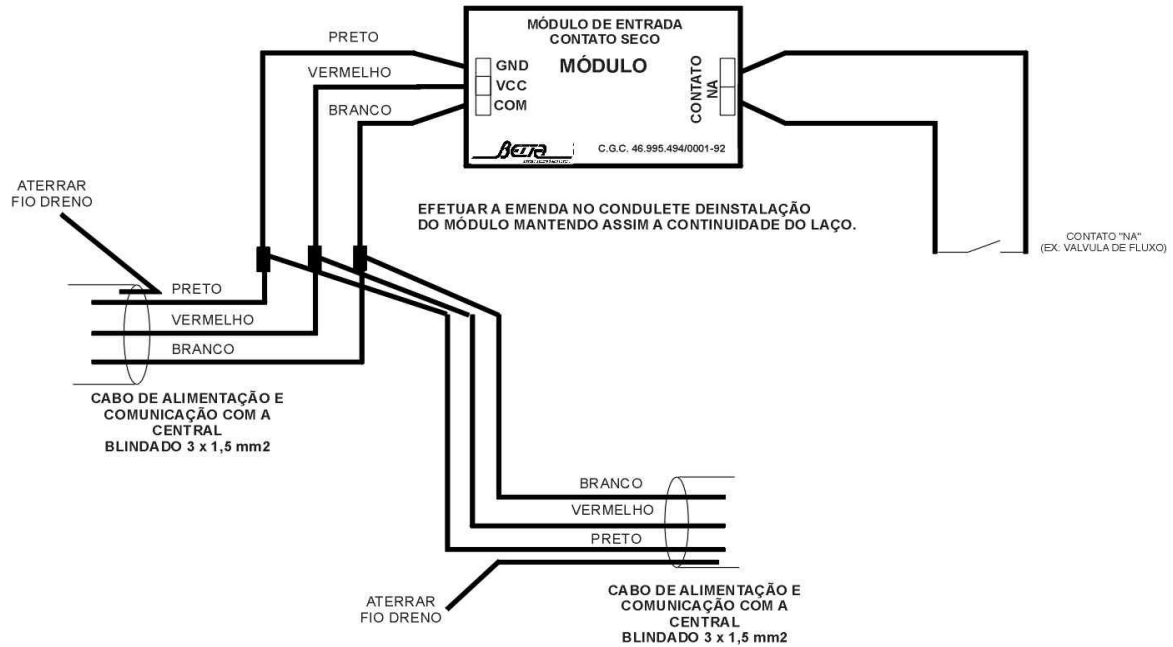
MÓDULO DE ENTRADA
CONTATO SECO

GND
VCC
COM

MÓDULO

CONTATO
NA

BETTA

C.G.C. 46.995.494/0001-92

PRETO

VERMELHO

BRANCO

ATERRAR
FIO DRENO

EFETUAR A EMENDA NO CONDULETE DEINSTALAÇÃO
DO MÓDULO MANTENDO ASSIM A CONTINUIDADE DO LAÇO.

CONTATO "NA"
(EX: VALVULA DE FLUXO)

PRETO

VERMELHO

BRANCO

CABO DE ALIMENTAÇÃO E
COMUNICAÇÃO COM A
CENTRAL
BLINDADO 3 x 1,5 mm2

BRANCO

VERMELHO

PRETO

ATERRAR
FIO DRENO

CABO DE ALIMENTAÇÃO E
COMUNICAÇÃO COM A
CENTRAL
BLINDADO 3 x 1,5 mm2